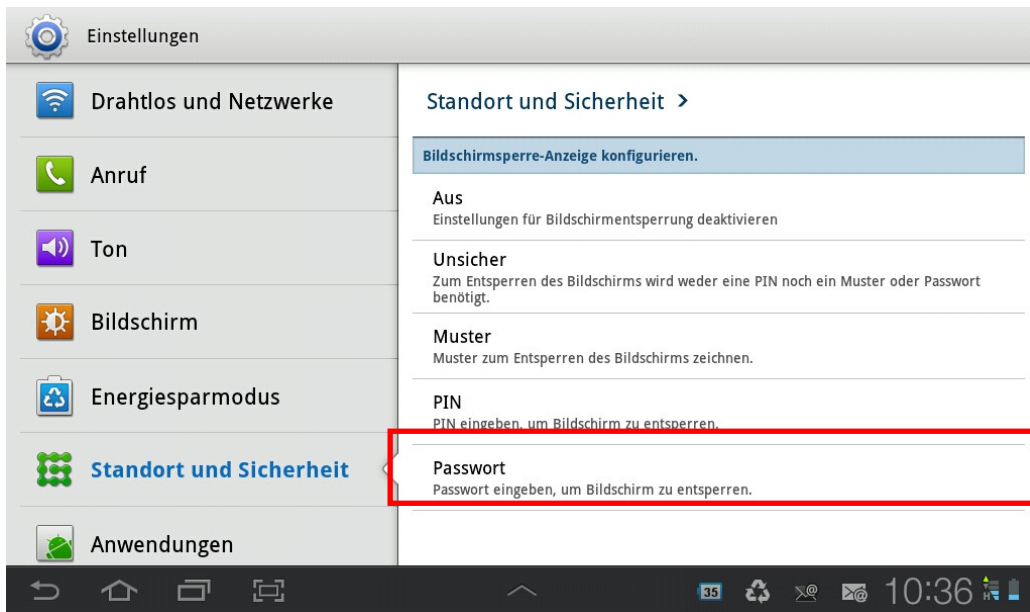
Einstellungen

Drahtlos und Netzwerke

Anruf

Ton

Bildschirm

Energiesparmodus

Standort und Sicherheit

Anwendungen

Standort und Sicherheit >

Bildschirmsperre-Anzeige konfigurieren.

Aus
Einstellungen für Bildschirmentsperrung deaktivieren

Unsicher
Zum Entsperren des Bildschirms wird weder eine PIN noch ein Muster oder Passwort benötigt.

Muster
Muster zum Entsperren des Bildschirms zeichnen.

PIN
PIN eingeben, um Bildschirm zu entsperren.

Passwort
Passwort eingeben, um Bildschirm zu entsperren.

35

10:36